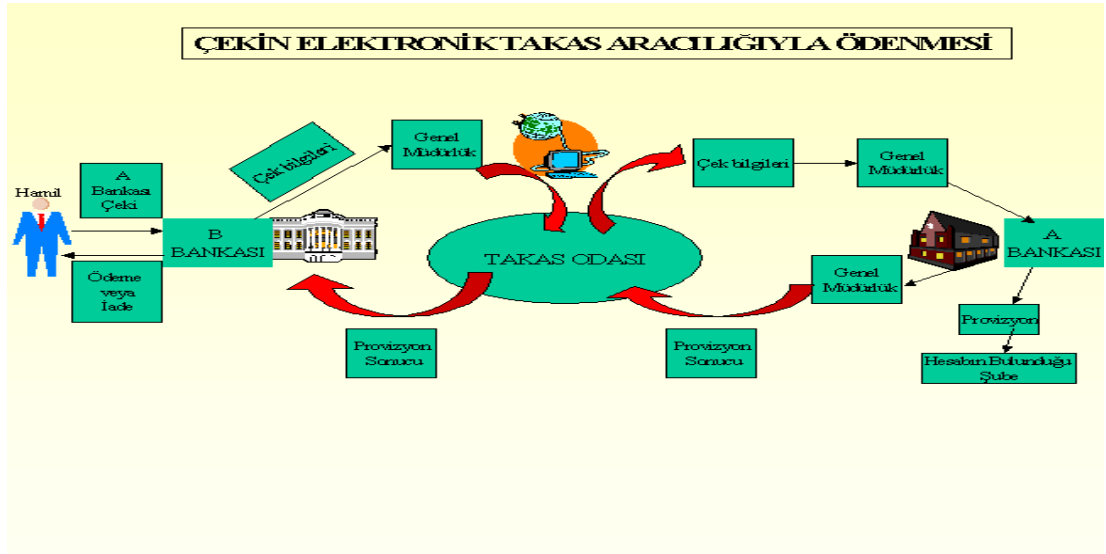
ÇEKİN ELEKTRONİK TAKAS ARACILIĞIYLA ÖDENMESİ

Hamil

A Bankası Çeki

B BANKASI

Ödeme veya İade

Çek bilgileri

Genel Müdürlük

TAKAS ODASI

Provizyon Sonucu

Çek bilgileri

Genel Müdürlük

A BANKASI

Genel Müdürlük

Provizyon Sonucu

Provizyon

Hesabın Bulunduğu Şube